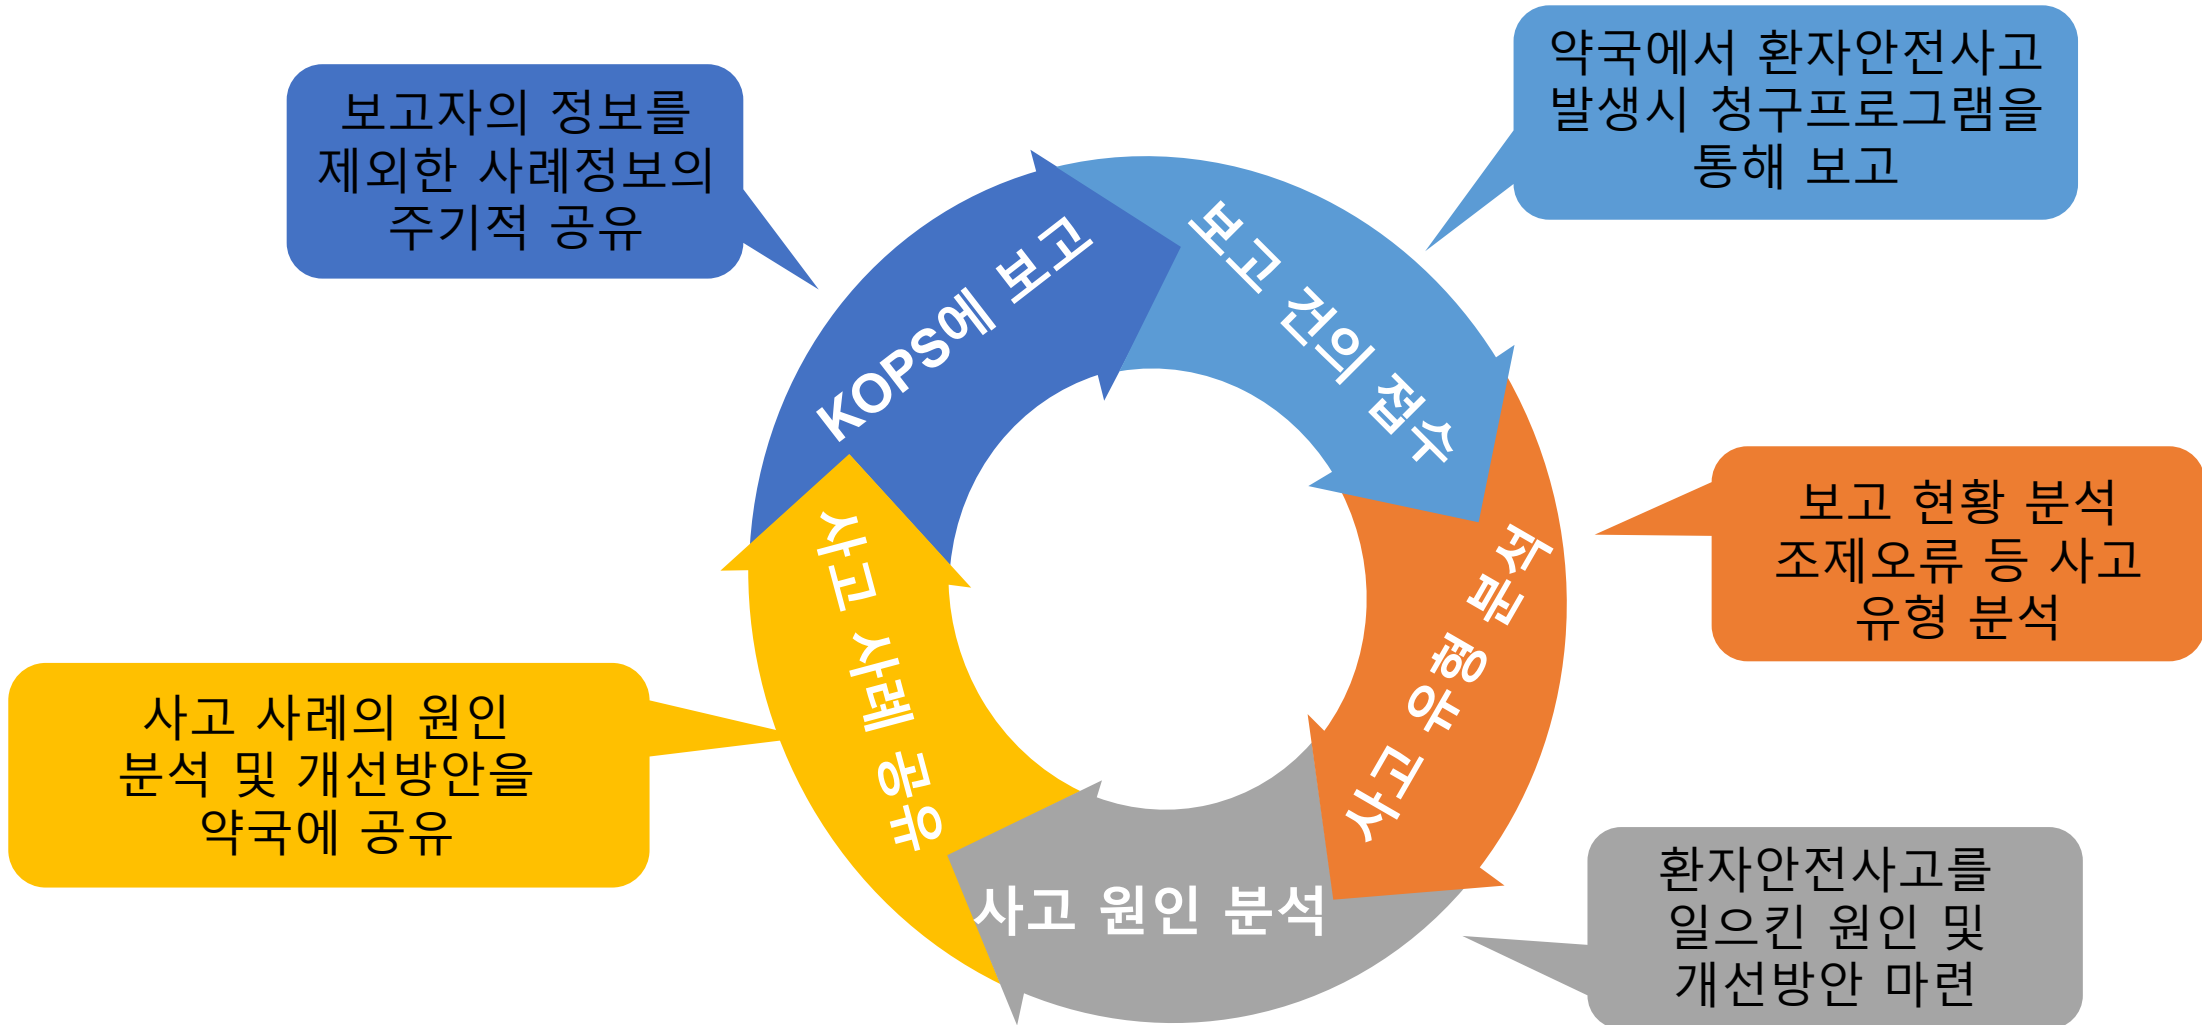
보고자의 정보를 제외한 사례정보의 주기적 공유

약국에서 환자안전사고 발생시 청구프로그램을 통해 보고

KOPS에 보고

보고 건의 접수

보고 현황 분석 조제오류 등 사고 유형 분석

사고 유형 분석

사고 사례의 원인 분석 및 개선방안을 약국에 공유

사고 사례 공유

사고 원인 분석

환자안전사고를 일으킨 원인 및 개선방안 마련